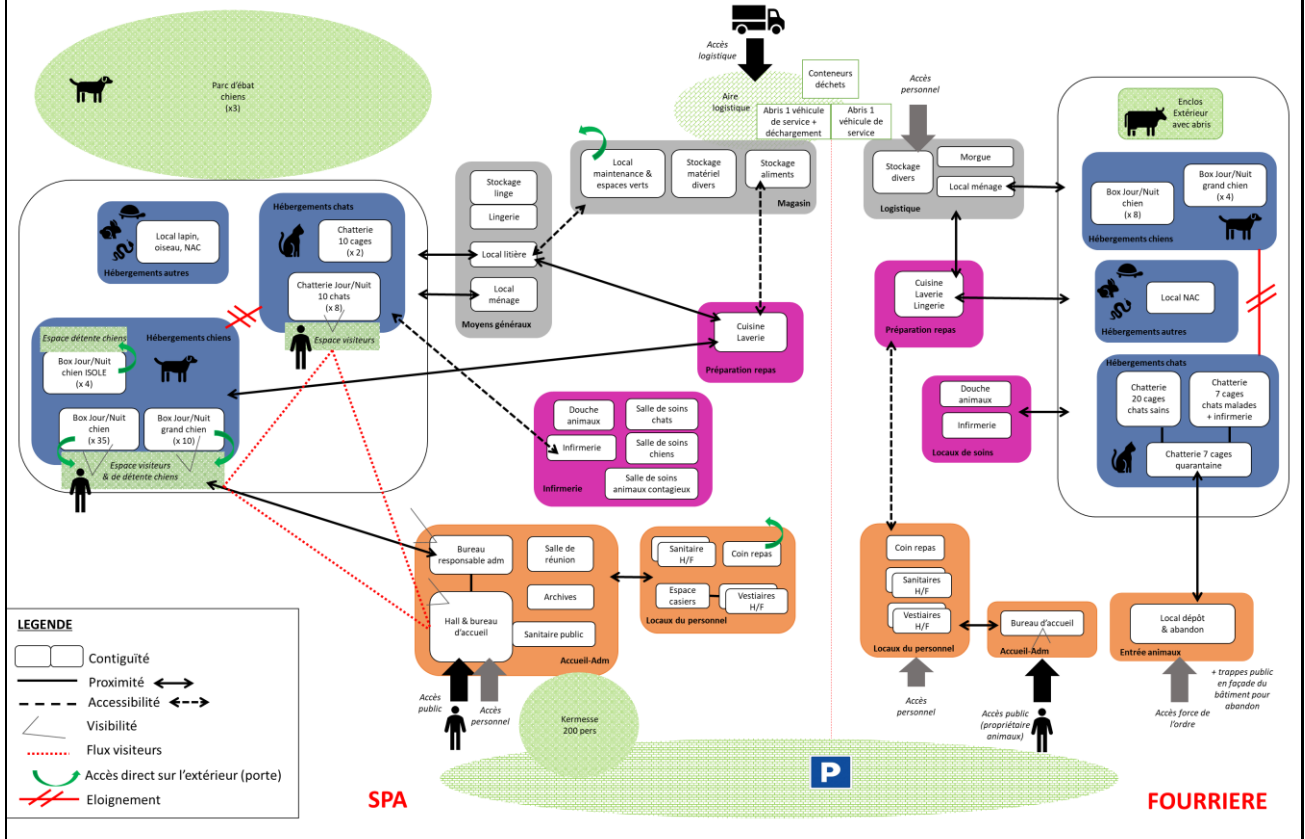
Parc d'ébat chiens (x3)

Accès logistique

Conteneurs déchets

Aire logistique

Abris 1 véhicule de service + déchargement

Abris 1 véhicule de service

Accès personnel

Enclos Extérieur avec abris

Local maintenance & espaces verts

Stockage matériel divers

Stockage aliments

Magasin

Stockage divers

Morgue

Local ménage

Logistique

Box Jour/Nuit chien (x 8)

Box Jour/Nuit grand chien (x 4)

Hébergements chiens

Stockage linge

Lingerie

Local litière

Local ménage

Moyens généraux

Local lapin, oiseau, NAC

Hébergements autres

Hébergements chats

Chatterie 10 cages (x 2)

Chatterie Jour/Nuit 10 chats (x 8)

Espace visiteurs

Cuisine Laverie Lingerie

Préparation repas

Local NAC

Hébergements autres

Cuisine Laverie

Préparation repas

Espace détente chiens

Hébergements chiens

Box Jour/Nuit chien ISOLE (x 4)

Box Jour/Nuit chien (x 35)

Box Jour/Nuit grand chien (x 10)

Espace visiteurs & de détente chiens

Douche animaux

Salle de soins chats

Infirmerie

Salle de soins chiens

Salle de soins animaux contagieux

Infirmerie

Douche animaux

Infirmerie

Locaux de soins

Hébergements chats

Chatterie 20 cages chats sains

Chatterie 7 cages chats malades + infirmerie

Chatterie 7 cages quarantaine

Bureau responsable adm

Salle de réunion

Archives

Hall & bureau d'accueil

Sanitaire public

Accueil-Adm

Sanitaire H/F

Coin repas

Espace casiers

Vestiaires H/F

Locaux du personnel

Coin repas

Sanitaires H/F

Vestiaires H/F

Locaux du personnel

Bureau d'accueil

Accueil-Adm

Local dépôt & abandon

Entrée animaux

+ trappes public en façade du bâtiment pour abandon

LEGENDE

Contiguïté

Proximité

Accessibilité

Visibilité

Flux visiteurs

Accès direct sur l'extérieur (porte)

Eloignement

Accès public

Accès personnel

Kermesse 200 pers

Accès personnel

Accès public (propriétaire animaux)

Accès force de l'ordre

P

SPA

FOURRIERE